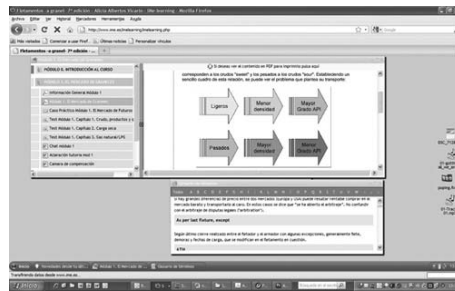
Fletamentos . a granel . 2ª edición . Alicia Albertos Vicario . We learning . Mozilla Firefox
Archivo Editar Ver Historial Marcadores Herramientas Ayuda
http://www.eee.es/elearning/elearning.php
Más visitados Comenzar a usar Firef... Últimas noticias Personalizar vínculos
Fletamentos . a granel . 2ª edición . ...
MÓDULO 1: INTRODUCCIÓN AL CURSO
Información General Módulo 1
Caso Práctico Módulo 1: El Mercado de Futuros
Test Módulo 1. Capítulo 1. Crudo, productos y c
Test Módulo 1. Capítulo 2. Carga seca
Test Módulo 1. Capítulo 3. Gas natural-LPG
Chat módulo 1
Aclaración tutoría mod 1
Cámara de compensación
Si desea ver el contenido en PDF para imprimirlo pulse aquí
corresponden a los crudos "sweet" y los pesados a los crudos "sour". Estableciendo un sencillo cuadro de esta relación, se puede ver el problema que plantea su transporte.
Ligeros
Menor densidad
Mayor Grado API
Pesados
Mayor densidad
Menor Grado API
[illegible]
As per last Futures, except
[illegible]
ETA
Transfiriendo datos desde www.eee.es...